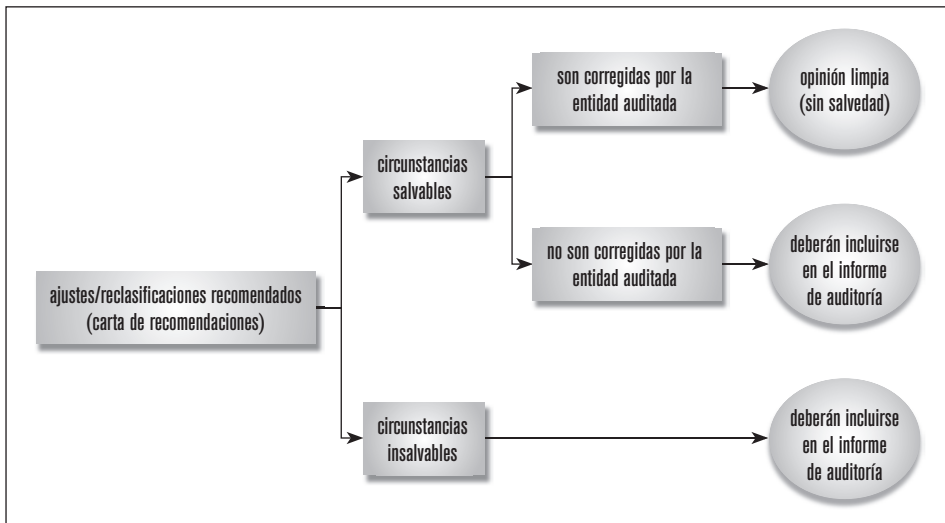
ajustes/reclasificaciones recomendados (carta de recomendaciones)

circunstancias salvables

son corregidas por la entidad auditada

opinión limpia (sin salvedad)

no son corregidas por la entidad auditada

deberán incluirse en el informe de auditoría

circunstancias insalvables

deberán incluirse en el informe de auditoría